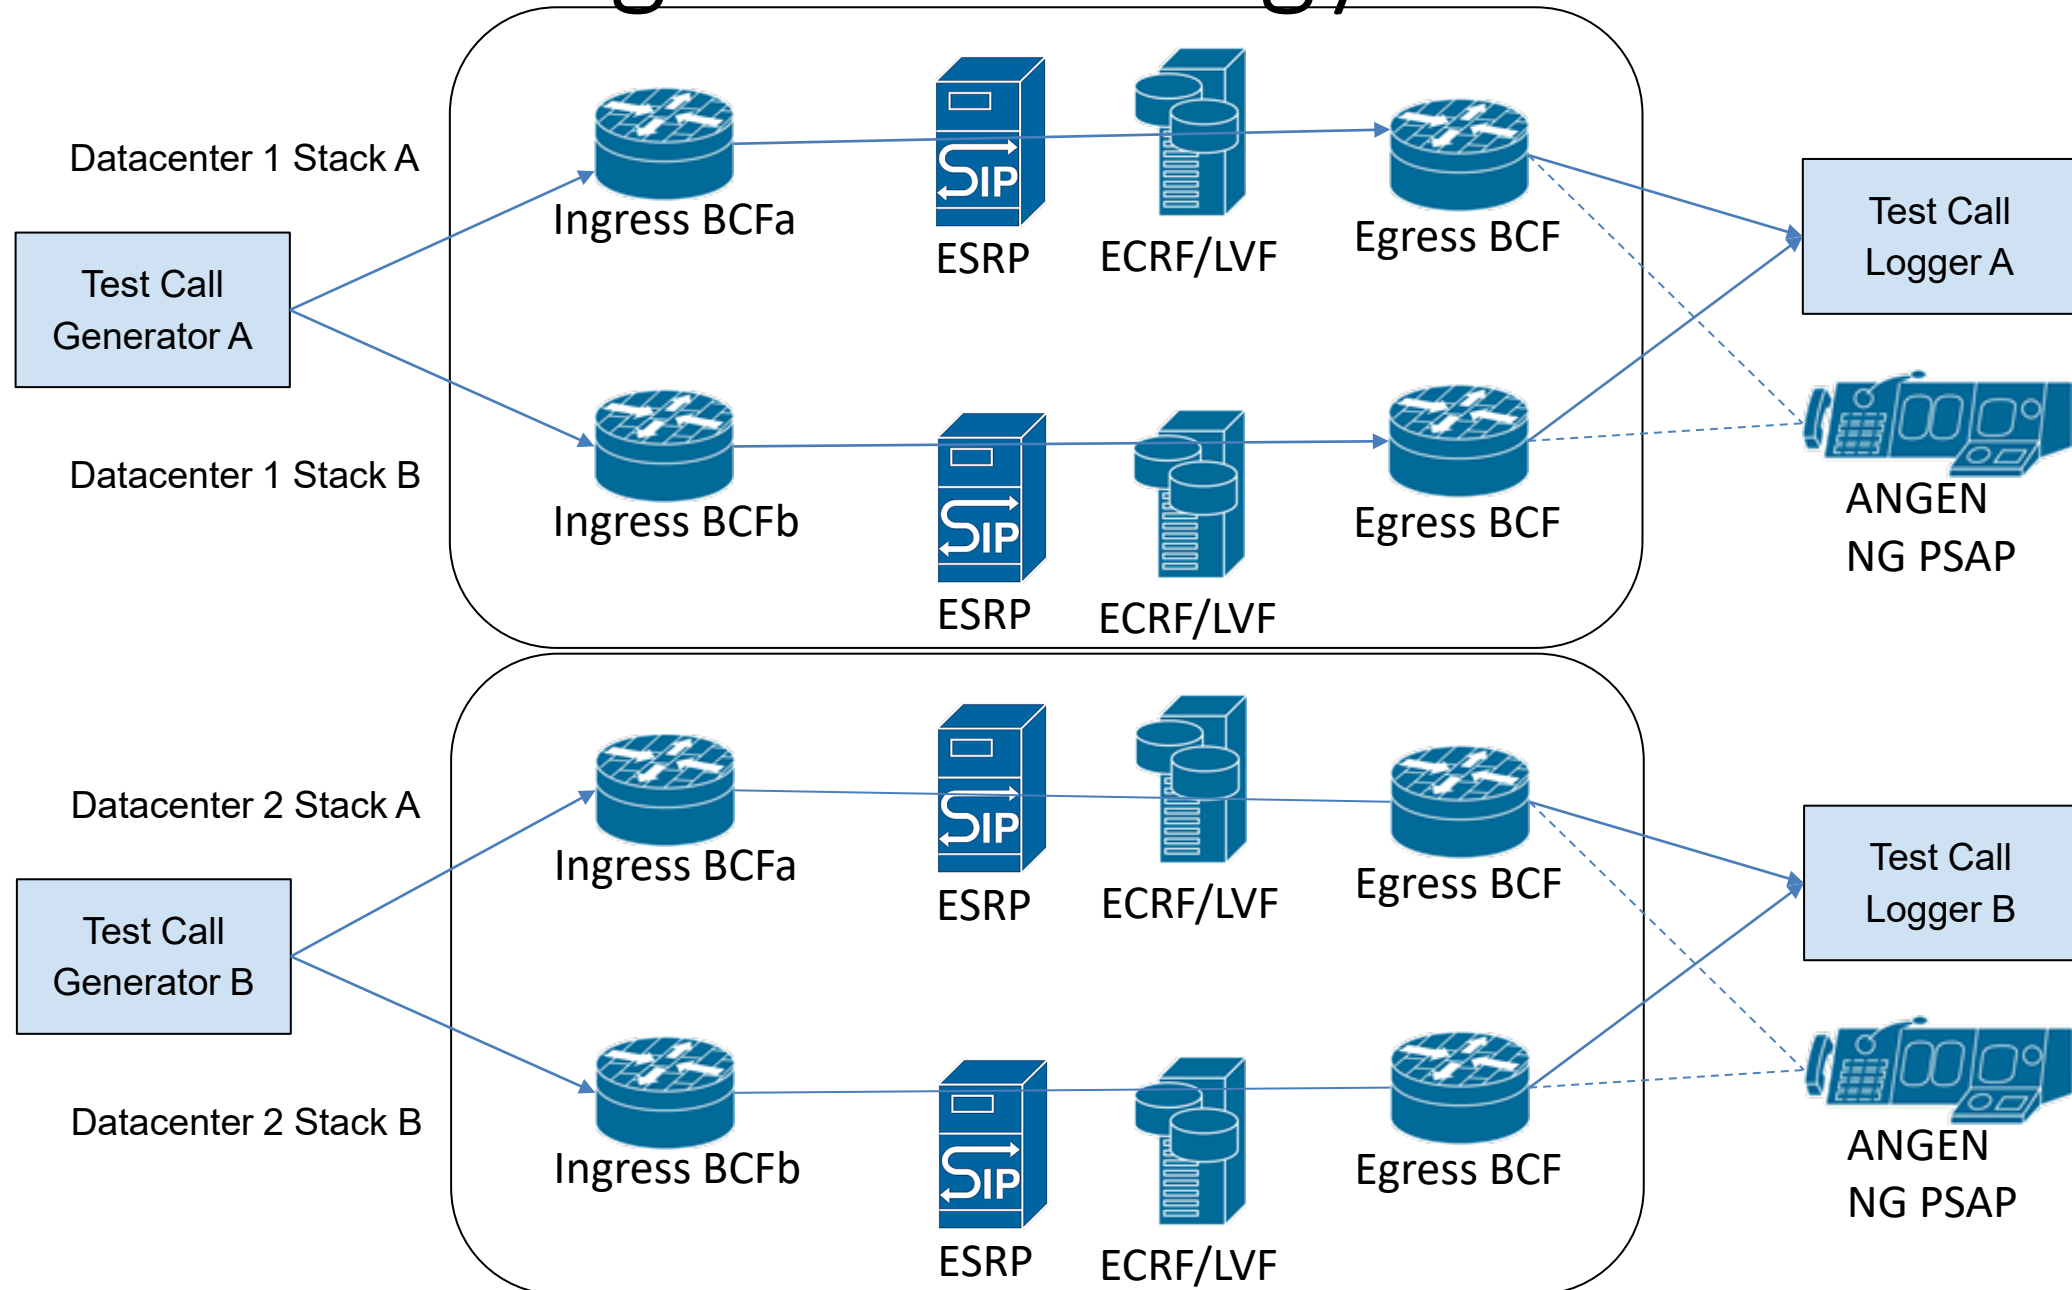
Datacenter 1 Stack A

Test Call Generator A

Datacenter 1 Stack B

Ingress BCFa

SIP

ESRP

ECRF/LVF

Egress BCF

Test Call Logger A

Ingress BCFb

SIP

ESRP

ECRF/LVF

Egress BCF

ANGEN NG PSAP

Datacenter 2 Stack A

Test Call Generator B

Datacenter 2 Stack B

Ingress BCFa

SIP

ESRP

ECRF/LVF

Egress BCF

Test Call Logger B

Ingress BCFb

SIP

ESRP

ECRF/LVF

Egress BCF

ANGEN NG PSAP